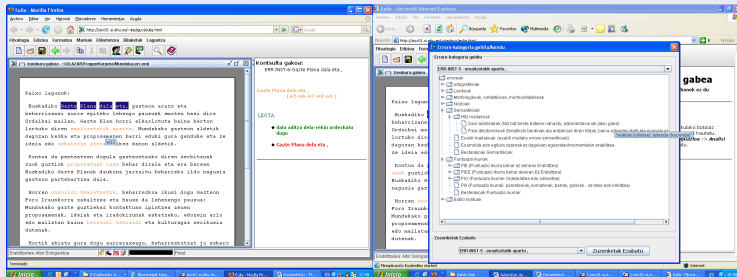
Xuila - Mozilla Firefox

Artxiboa Editatu Ikusi Historia Laster-markak Tresnak Laguntza

Fitxategia Edizioa Formatua Mantsoa Eskuratzea Bilaketa Laguntza

Umiltzera gabea

Kaixo lagunok:

Euskaldiko Gazte Plana dela eta, gazteon arazo eta beharrizanei aurre egiteko lehenengo pausoak emaiten hasi dira Urduliz mailan. Gazte Plan horri alkuiturtza baino lehen lortuko diren emaitzetako aparte. Mundakako gazteen aldetik dagoeneko beren eta programazioa berri eskaini dira, gazteen eta ideia edo eskaintza ezberdinak dituzte.

Kontsulta gabea:
ERR-INST-6-Gazte Plana dela eta ,

Gazte Plana dela eta ,
(ez5 erk ez3 erk erk )

GEOTA

dala aditza dela-rekin anderkata dugu
Gazte Plana dela eta ,

Errore-kategoria gehitu/aldatu

Errore-kategoria gehitu

ERR-INST-5 - ematitzaile aparte...

Eremuak
Lexikoak
Ortografikoak
Morfologikoak, sintaktikoak, morfosintaktikoak
Neologismoak
Semantikoak
Ortografiakoak
HIG mailakoak
Esamoldeak eta esapideak
Puntuazio markak
PIE (Puntuazio-ikurra behar ez denean Erabiltzea)
PIEE (Puntuazio-ikurra behar ez denean Ez Erabiltzea)
PIO (Puntuazio-ikurrak Ordezkatzea ez-zuzenak)
PIP (Puntuazio-ikurrak: parentesiak, komatxoak, ikurrak, gidoiak... ez edo ez-ohikoa)
Beste batzuk
Estilo-ikurrak

Zuzenketak Erabilia:
ERR-INST-5 - ematitzaile aparte...

Zuzenketak Erabaki

Emaitza

Umiltzera gabea

Kaixo lagunok: